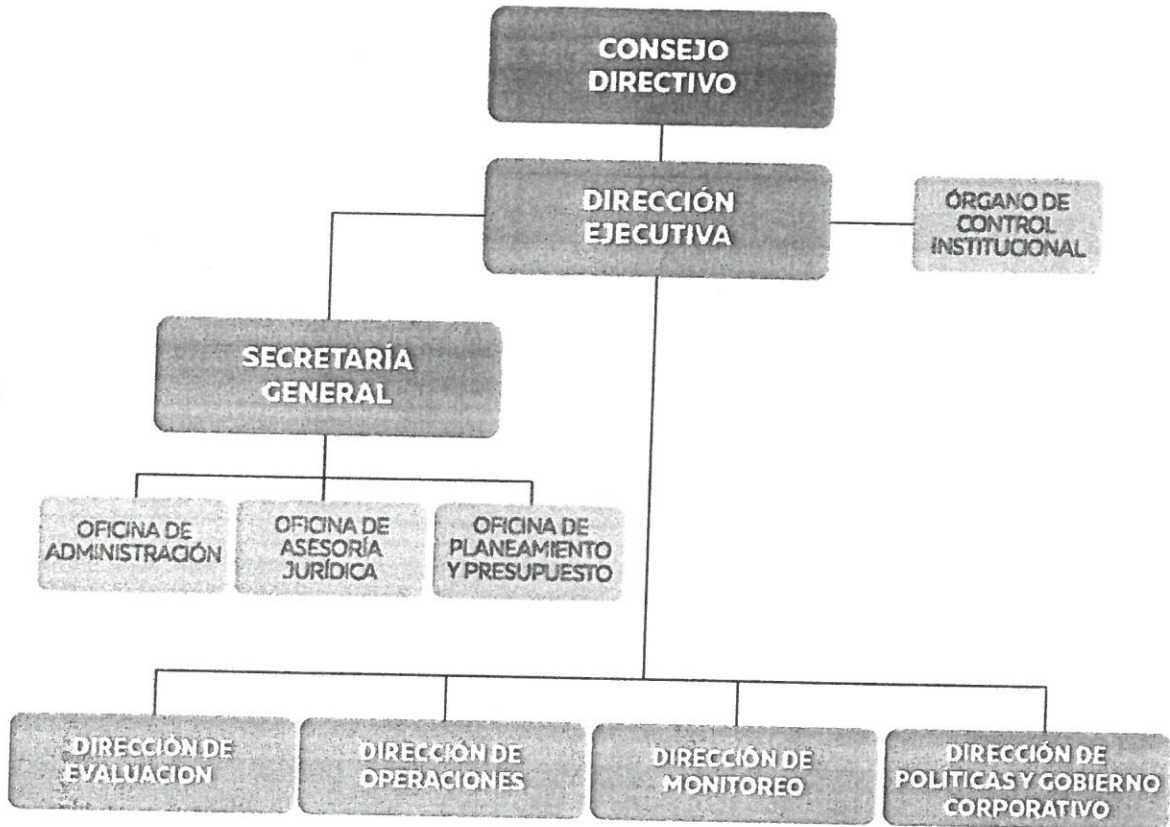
CONSEJO DIRECTIVO

DIRECCIÓN EJECUTIVA

ÓRGANO DE CONTROL INSTITUCIONAL

SECRETARÍA GENERAL

OFICINA DE ADMINISTRACIÓN

OFICINA DE ASESORÍA JURÍDICA

OFICINA DE PLANEAMIENTO Y PRESUPUESTO

DIRECCIÓN DE EVALUACION

DIRECCIÓN DE OPERACIONES

DIRECCIÓN DE MONITOREO

DIRECCIÓN DE POLÍTICAS Y GOBIERNO CORPORATIVO